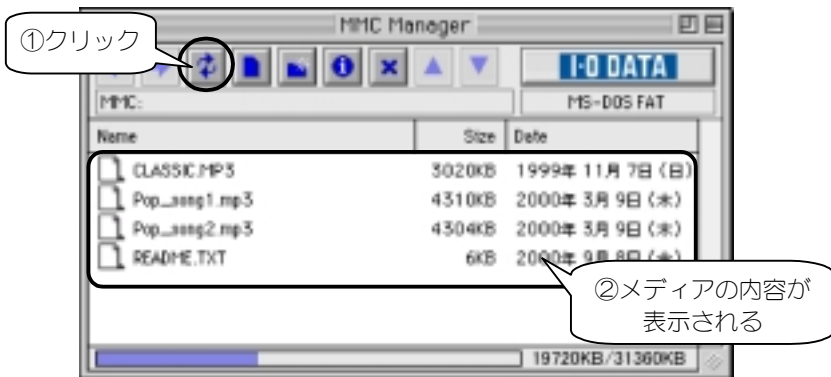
MMC Manager

①クリック

I·O DATA

MMC:

MS-DOS FAT

| Name | Size | Date |
|---|---|---|
| CLASSIC.MP3 | 3020KB | 1999年 11月 7日 (日) |
| Pop_song1.mp3 | 4310KB | 2000年 3月 9日 (木) |
| Pop_song2.mp3 | 4304KB | 2000年 3月 9日 (木) |
| README.TXT | 6KB | 2000年 9月 8日 (木) |

②メディアの内容が表示される

19720KB/31360KB